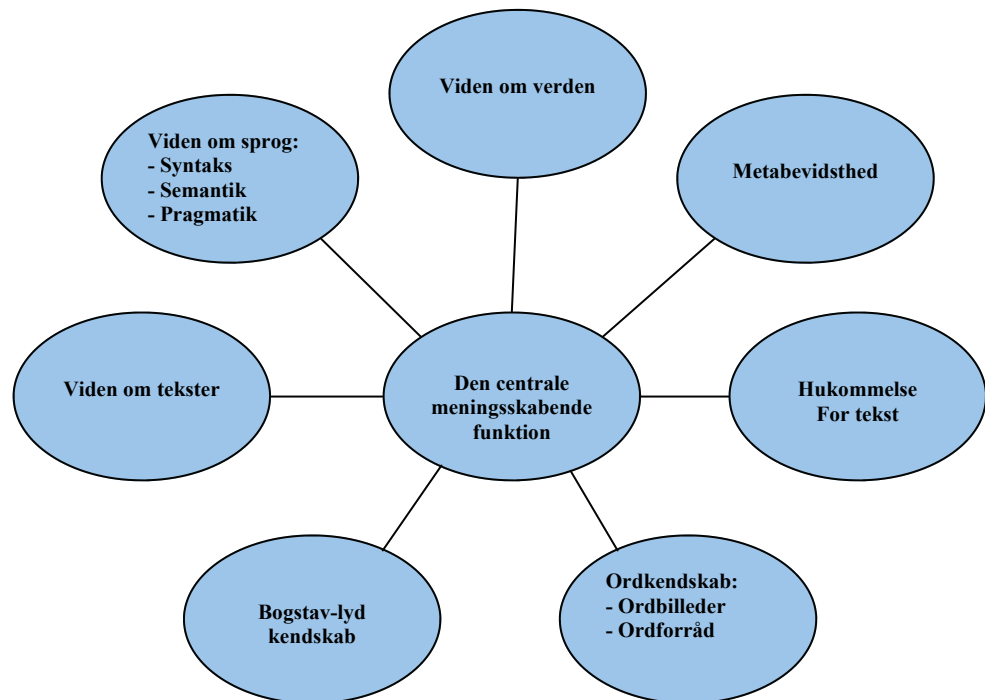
Viden om verden

Viden om sprog:
- Syntaks
- Semantik
- Pragmatik

Metabevidsthed

Viden om tekster

Den centrale meningsskabende funktion

Hukommelse
For tekst

Bogstav-lyd kendskab

Ordkendskab:
- Ordbilleder
- Ordforråd